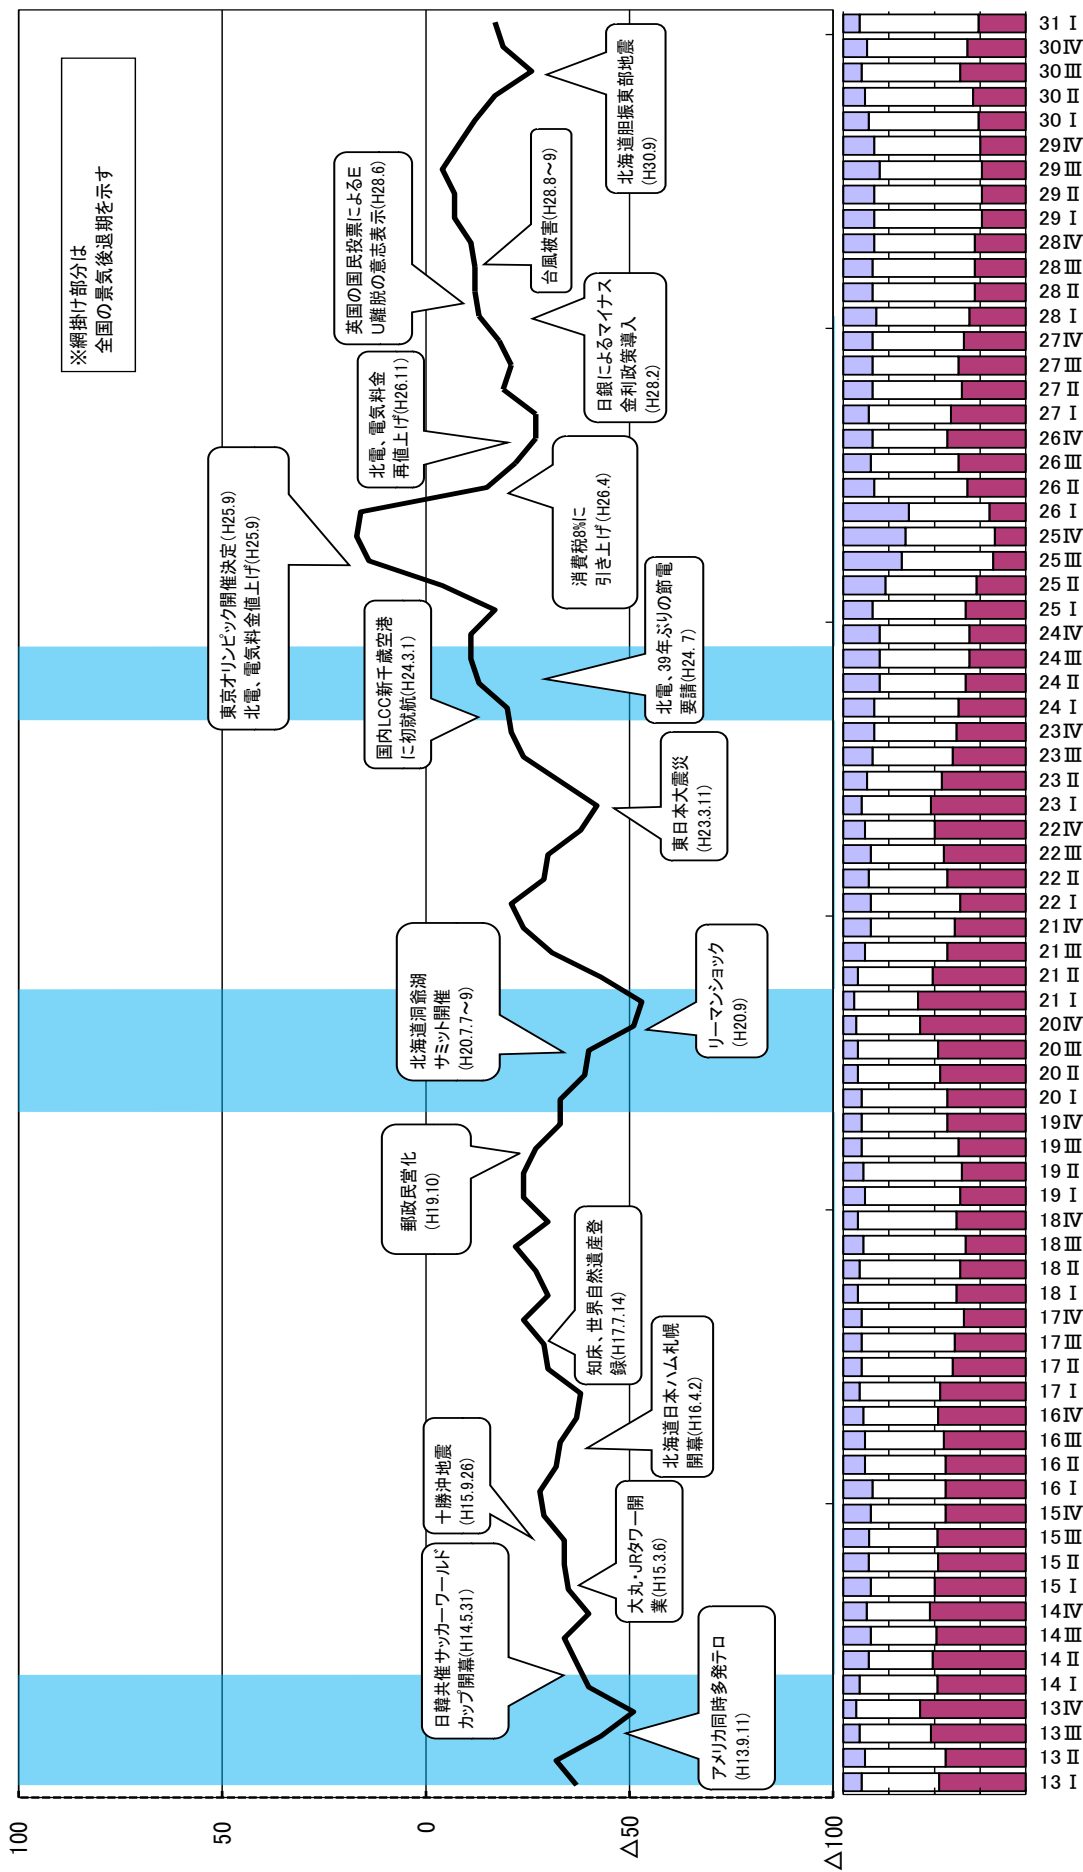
※網掛け部分は
全国の景気後退期を示す

北海道胆振東部地震
(H30.9)

英国の国民投票によるEU離脱の意志表示(H28.6)

台風被害(H28.8～9)

日銀によるマイナス金利政策導入
(H28.2)

北電、電気料金再値上げ(H26.11)

消費税8%に引き上げ(H26.4)

東京オリンピック開催決定(H25.9)
北電、電気料金値上げ(H25.9)

国内LCC新千歳空港に初就航(H24.3.1)

北電、39年ぶりの節電要請(H24. 7)

東日本大震災
(H23.3.11)

北海道洞爺湖サミット開催
(H20.7.7～9)

リーマンショック
(H20.9)

郵政民営化
(H19.10)

知床、世界自然遺産登録(H17.7.14)

北海道日本ハム札幌開幕(H16.4.2)

十勝沖地震
(H15.9.26)

大丸・JRタワー開業(H15.3.6)

日韓共催サッカーワールドカップ開幕(H14.5.31)

アメリカ同時多発テロ
(H13.9.11)

100
50
0
△50
△100

31 I
30 IV
30 III
30 II
30 I
29 IV
29 III
29 II
29 I
28 IV
28 III
28 II
28 I
27 IV
27 III
27 II
27 I
26 IV
26 III
26 II
26 I
25 IV
25 III
25 II
25 I
24 IV
24 III
24 II
24 I
23 IV
23 III
23 II
23 I
22 IV
22 III
22 II
22 I
21 IV
21 III
21 II
21 I
20 IV
20 III
20 II
20 I
19 IV
19 III
19 II
19 I
18 IV
18 III
18 II
18 I
17 IV
17 III
17 II
17 I
16 IV
16 III
16 II
16 I
15 IV
15 III
15 II
15 I
14 IV
14 III
14 II
14 I
13 IV
13 III
13 II
13 I